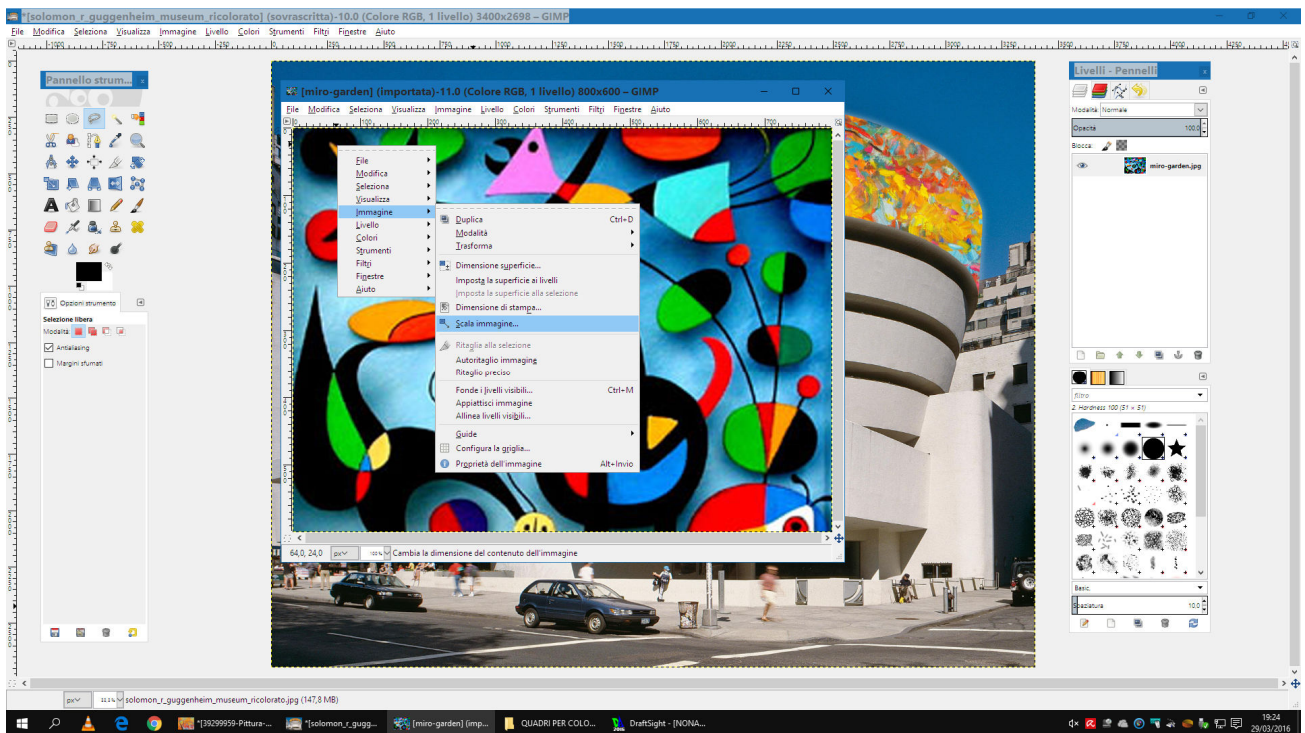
*[solomon_r_guggenheim_museum_ricolorato] (sovrascritta)-10.0 (Colore RGB, 1 livello) 3400x2698 – GIMP

File Modifica Seleziona Visualizza Immagine Livello Colori Strumenti Filtri Finestre Aiuto

Pannello strum...

Opzioni strumento

Selezione libera

Modalità

Antialiasing

Margini sfumati

[miro-garden] (importata)-11.0 (Colore RGB, 1 livello) 800x600 – GIMP

File Modifica Seleziona Visualizza Immagine Livello Colori Strumenti Filtri Finestre Aiuto

File
Modifica
Seleziona
Visualizza
Immagine
Livello
Colori
Strumenti
Filtri
Finestre
Aiuto

Duplica Ctrl+D
Modalità
Trasforma
Dimensione superficie...
Imposta la superficie ai livelli
Imposta la superficie alla selezione
Dimensione di stampa...
Scala immagine...
Ritaglia alla selezione
Autoritaglio immagine
Ritaglio preciso
Fonde i livelli visibili... Ctrl+M
Appiattisci immagine
Allinea livelli visibili...
Guide
Configura la griglia...
Proprietà dell'immagine Alt+Invio

64,0, 24,0 px 100% Cambia la dimensione del contenuto dell'immagine

Livelli - Pennelli

Modalità Normale

Opacità 100,0

Blocca:

miro-garden.jpg

Filtro

2. Hardness 100 (51 × 51)

Basic

Spaziatura 10,0

px 33,3% solomon_r_guggenheim_museum_ricolorato.jpg (147,8 MB)

*[39299959-Pittura-... *[solomon_r_gugg... [miro-garden] (imp... QUADRI PER COLO... DraftSight - [NONA...

19:24
29/03/2016